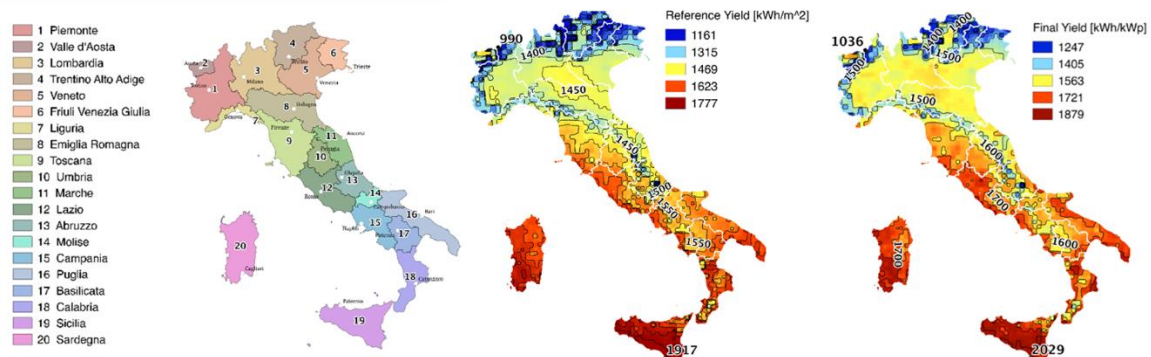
1 Piemonte
2 Valle d'Aosta
3 Lombardia
4 Trentino Alto Adige
5 Veneto
6 Friuli Venezia Giulia
7 Liguria
8 Emiglia Romagna
9 Toscana
10 Umbria
11 Marche
12 Lazio
13 Abruzzo
14 Molise
15 Campania
16 Puglia
17 Basilicata
18 Calabria
19 Sicilia
20 Sardegna

2 3 4 5 6 1 7 8 9 10 11 12 13 14 15 16 17 18 19 20

Aosta Torino Milano Trento Bolzano Venezia Trieste Bologna Genova Firenze Ancona Perugia Roma L'Aquila Campobasso Napoli Bari Potenza Catanzaro Palermo Cagliari

Reference Yield [kWh/m^2]
1161
1315
1469
1623
1777

990 1400 1450 1450 1550 1550 1917

Final Yield [kWh/kWp]
1247
1405
1563
1721
1879

1036 1500 1400 1300 1500 1500 1600 1700 1600 1700 2029